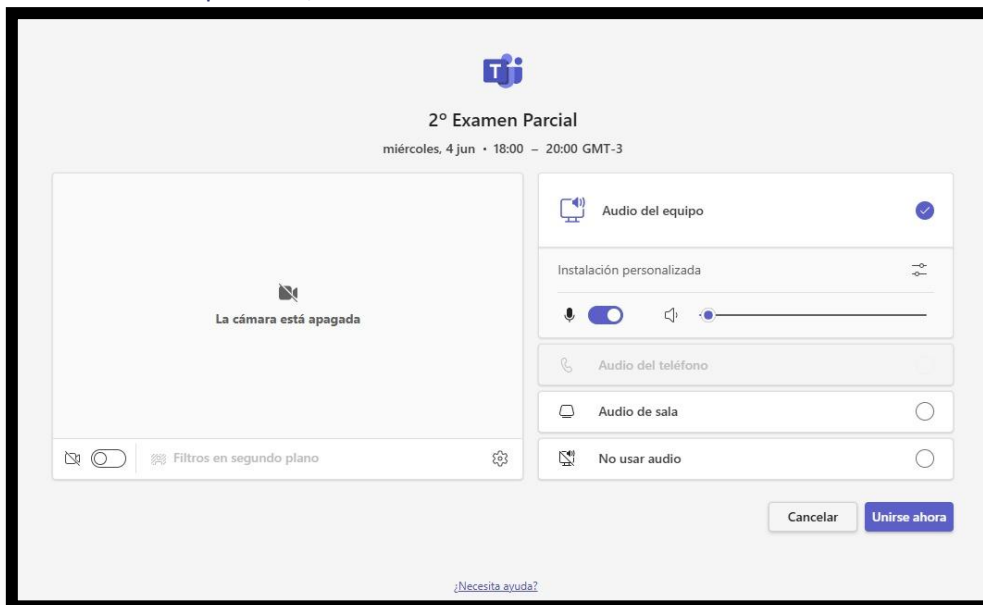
2° Examen Parcial

miércoles, 4 jun · 18:00 – 20:00 GMT-3

La cámara está apagada

Filtros en segundo plano

Audio del equipo

Instalación personalizada

Audio del teléfono

Audio de sala

No usar audio

Cancelar

Unirse ahora

¿Necesita ayuda?